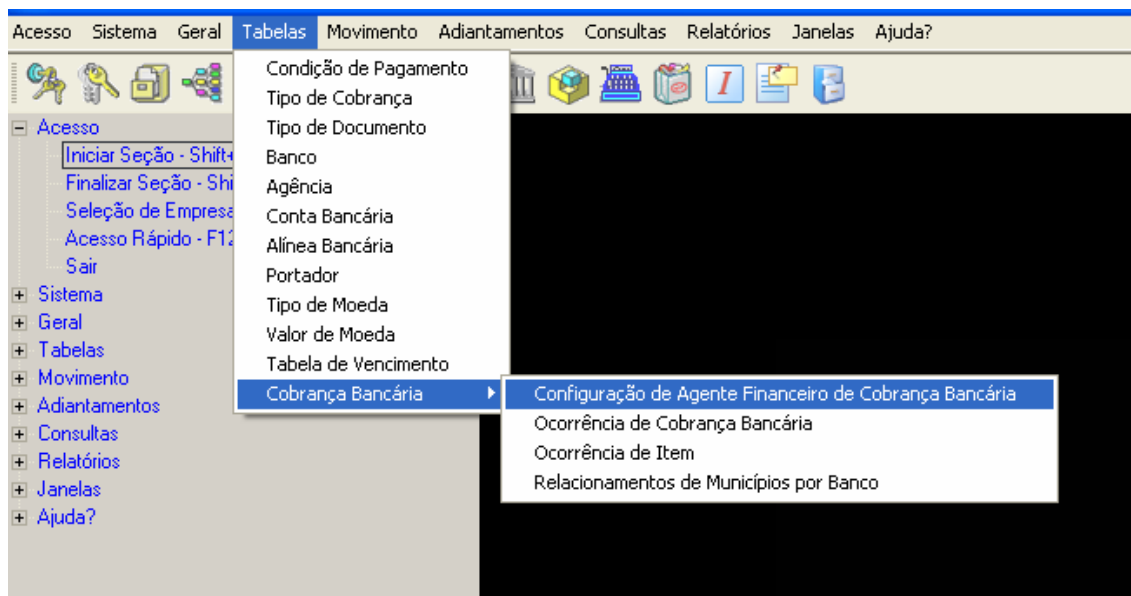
Acesso Sistema Geral Tabelas Movimento Adiantamentos Consultas Relatórios Janelas Ajuda?

Acesso
Iniciar Seção - Shift+
Finalizar Seção - Shi
Seleção de Empresa
Acesso Rápido - F12
Sair
Sistema
Geral
Tabelas
Movimento
Adiantamentos
Consultas
Relatórios
Janelas
Ajuda?

Condição de Pagamento
Tipo de Cobrança
Tipo de Documento
Banco
Agência
Conta Bancária
Alínea Bancária
Portador
Tipo de Moeda
Valor de Moeda
Tabela de Vencimento
Cobrança Bancária

Configuração de Agente Financeiro de Cobrança Bancária
Ocorrência de Cobrança Bancária
Ocorrência de Item
Relacionamentos de Municípios por Banco